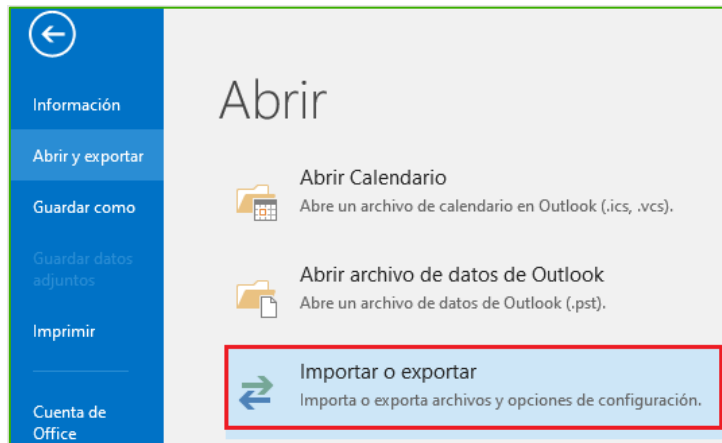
Información

Abrir y exportar

Guardar como

Guardar datos adjuntos

Imprimir

Cuenta de Office

Abrir

Abrir Calendario
Abre un archivo de calendario en Outlook (.ics, .vcs).

Abrir archivo de datos de Outlook
Abre un archivo de datos de Outlook (.pst).

Importar o exportar
Importa o exporta archivos y opciones de configuración.